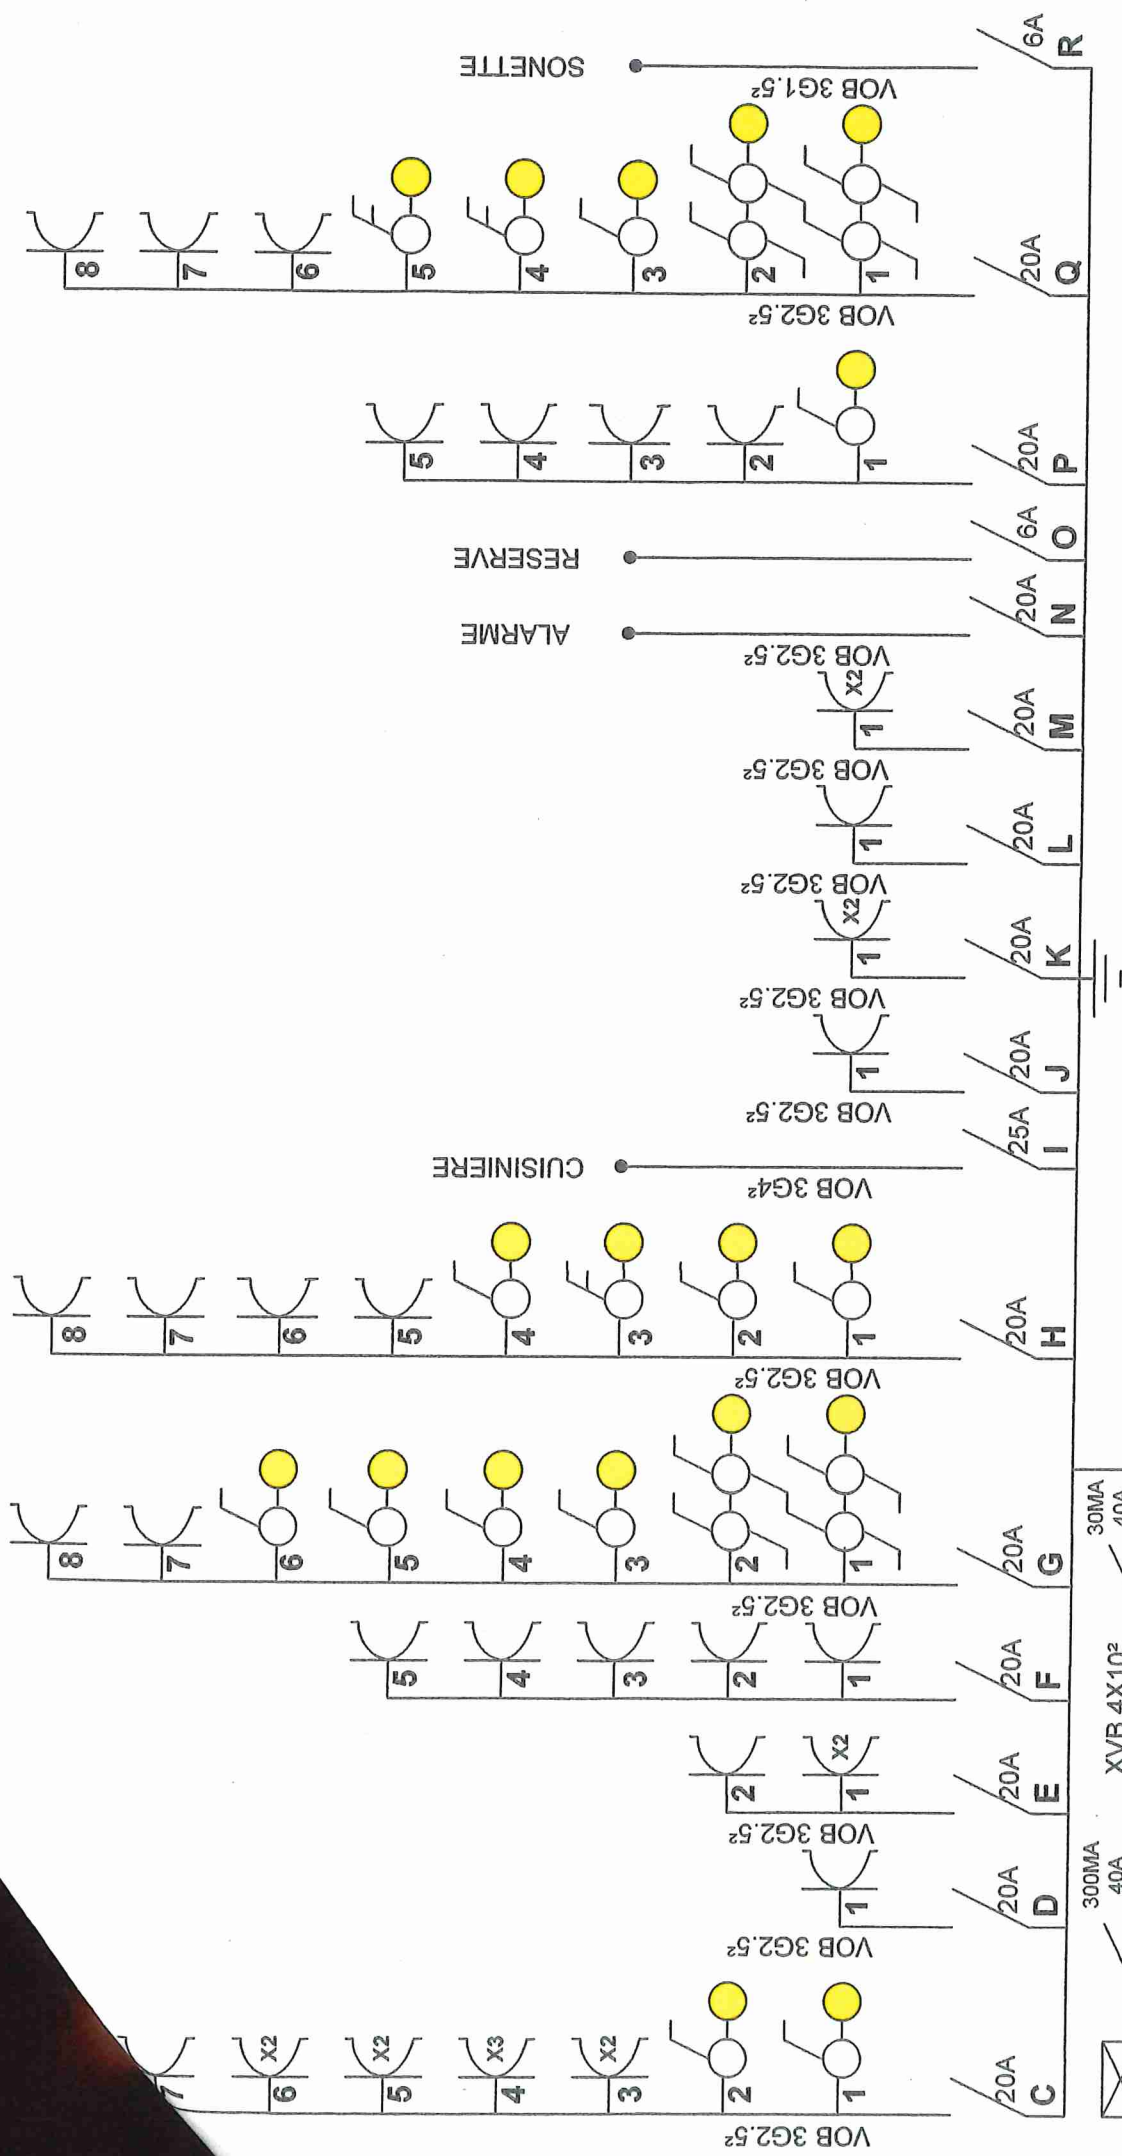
20A C
VOB 3G2.5²
1
2
3 X2
4 X3
5 X2
6 X2
7

20A D
VOB 3G2.5²
1

20A E
VOB 3G2.5²
1 X2
2

20A F
VOB 3G2.5²
1
2
3
4
5

20A G
VOB 3G2.5²
1
2
3
4
5
6
7
8

20A H
VOB 3G2.5²
1
2
3
4
5
6
7
8

25A I
VOB 3G4²
CUISINIERE

20A J
VOB 3G2.5²
1

20A K
VOB 3G2.5²
1 X2

20A L
VOB 3G2.5²
1

20A M
VOB 3G2.5²
1 X2

20A N
ALARME

6A O
RESERVE

20A P
1
2
3
4
5

20A Q
VOB 3G2.5²
1
2
3
4
5
6
7
8

6A R
VOB 3G1.5²
SONETTE

300MA 40A
XVB 4X10²
30MA 40A